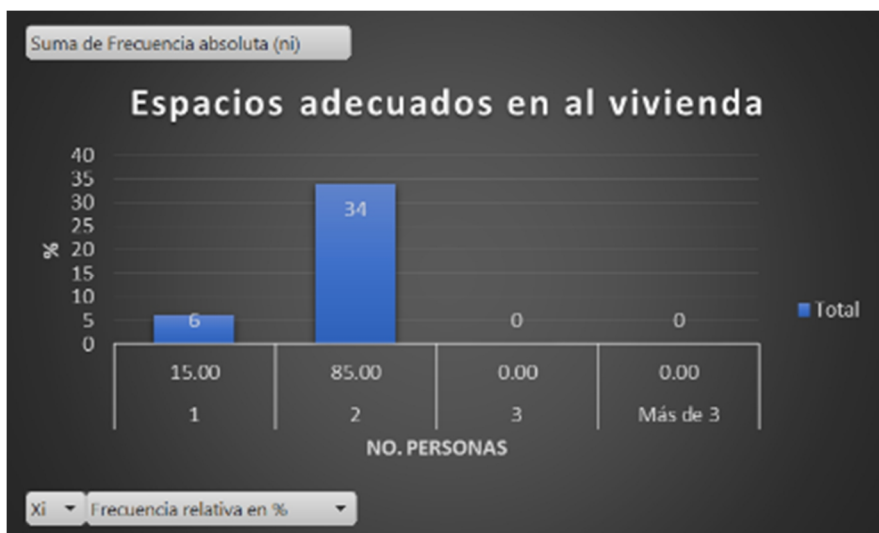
Suma de Frecuencia absoluta (ni)

Espacios adecuados en al vivienda

40
35
30
25
20
15
10
5
0

%

6
34
0
0

Total

| 15.00 | 85.00 | 0.00 | 0.00 |
|---|---|---|---|
| 1 | 2 | 3 | Más de 3 |

NO. PERSONAS

Xi ▼ Frecuencia relativa en % ▼